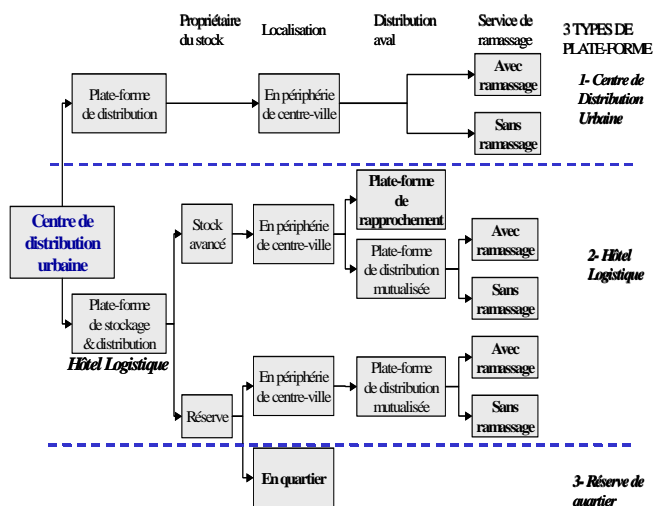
Propriétaire du stock

Localisation

Distribution aval

Service de ramassage

3 TYPES DE PLATE-FORME

Plate-forme de distribution

En périphérie de centre-ville

Avec ramassage

Sans ramassage

1- Centre de Distribution Urbaine

Centre de distribution urbaine

Stock avancé

En périphérie de centre-ville

Plate-forme de rapprochement

Plate-forme de distribution mutualisée

Avec ramassage

Sans ramassage

2- Hôtel Logistique

Plate-forme de stockage & distribution

Hôtel Logistique

En périphérie de centre-ville

Plate-forme de distribution mutualisée

Avec ramassage

Réserve

Sans ramassage

En quartier

3- Réserve de quartier